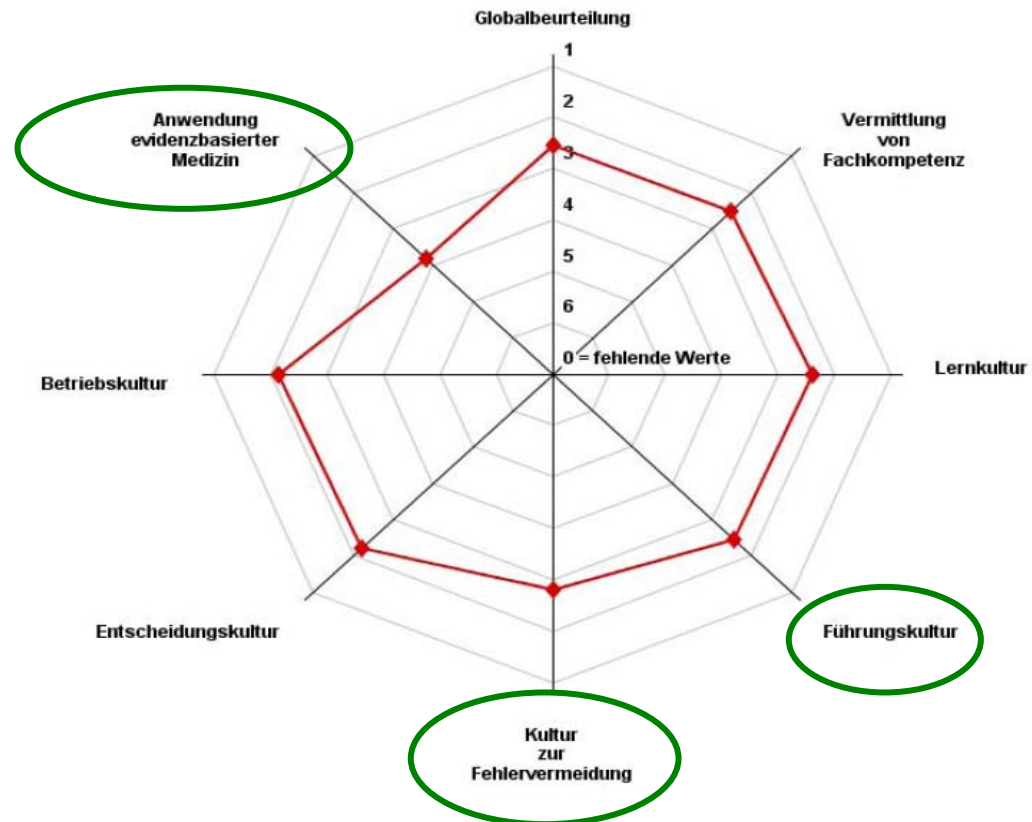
Globalbeurteilung

1
2
3
4
5
6
0 = fehlende Werte

Vermittlung von Fachkompetenz

Lernkultur

Führungskultur

Kultur zur Fehlervermeidung

Entscheidungskultur

Betriebskultur

Anwendung evidenzbasierter Medizin